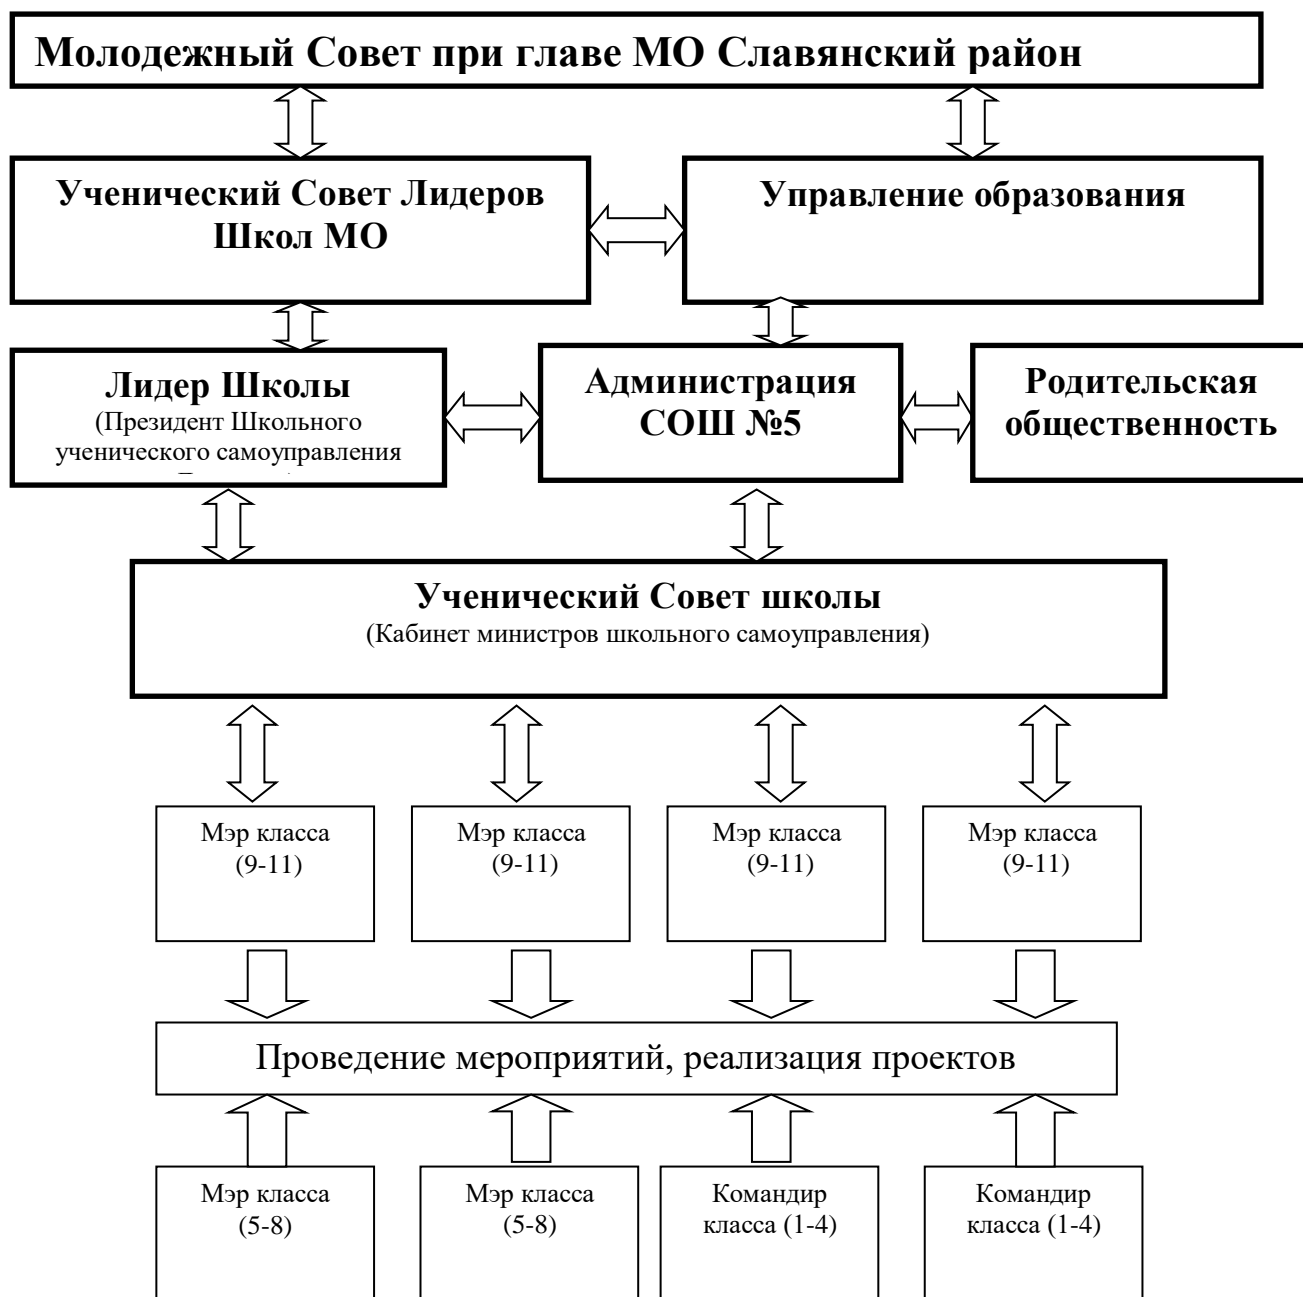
Молодежный Совет при главе МО Славянский район

Ученический Совет Лидеров Школ МО

Управление образования

Лидер Школы
(Президент Школьного ученического самоуправления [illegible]

Администрация СОШ №5

Родительская общественность

Ученический Совет школы
(Кабинет министров школьного самоуправления)

Мэр класса (9-11)

Мэр класса (9-11)

Мэр класса (9-11)

Мэр класса (9-11)

Проведение мероприятий, реализация проектов

Мэр класса (5-8)

Мэр класса (5-8)

Командир класса (1-4)

Командир класса (1-4)